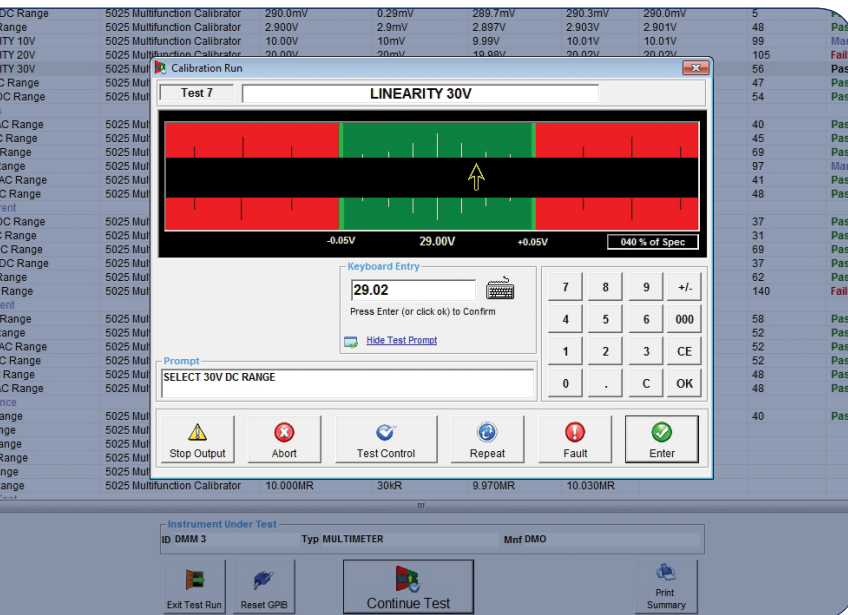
| DC Range | 5025 Multifunction Calibrator | 290.0mV | 0.29mV | 289.7mV | 290.3mV | 290.0mV | 5 | Pas |
|---|---|---|---|---|---|---|---|---|
| Range | 5025 Multifunction Calibrator | 2.900V | 2.9mV | 2.897V | 2.903V | 2.901V | 48 | Pas |
| ITY 10V | 5025 Multifunction Calibrator | 10.00V | 10mV | 9.99V | 10.01V | 10.01V | 99 | Mar |
| ITY 20V | 5025 Multifunction Calibrator | 20.00V | 20mV | 19.98V | 20.02V | 20.02V | 105 | Fail |
| ITY 30V | 5025 Mult | | | | | | 56 | Pas |
| C Range | 5025 Mult | | | | | | 47 | Pas |
| DC Range | 5025 Mult | | | | | | 54 | Pas |
| AC Range | 5025 Mult | | | | | | 40 | Pas |
| C Range | 5025 Mult | | | | | | 45 | Pas |
| Range | 5025 Mult | | | | | | 69 | Pas |
| Range | 5025 Mult | | | | | | 97 | Mar |
| AC Range | 5025 Mult | | | | | | 41 | Pas |
| C Range | 5025 Mult | | | | | | 48 | Pas |
| rent | | | | | | | | |
| DC Range | 5025 Mult | | | | | | 37 | Pas |
| C Range | 5025 Mult | | | | | | 31 | Pas |
| C Range | 5025 Mult | | | | | | 69 | Pas |
| DC Range | 5025 Mult | | | | | | 37 | Pas |
| Range | 5025 Mult | | | | | | 62 | Pas |
| Range | 5025 Mult | | | | | | 140 | Fail |
| ent | | | | | | | | |
| Range | 5025 Mult | | | | | | 58 | Pas |
| Range | 5025 Mult | | | | | | 52 | Pas |
| AC Range | 5025 Mult | | | | | | 52 | Pas |
| C Range | 5025 Mult | | | | | | 52 | Pas |
| Range | 5025 Mult | | | | | | 48 | Pas |
| AC Range | 5025 Mult | | | | | | 48 | Pas |
| nce | | | | | | | | |
| ange | 5025 Mult | | | | | | 40 | Pas |
| nge | 5025 Mult | | | | | | | |
| ange | 5025 Mult | | | | | | | |
| Range | 5025 Mult | | | | | | | |
| nge | 5025 Mult | | | | | | | |
| ange | 5025 Multifunction Calibrator | 10.000MR | 30kR | 9.970MR | 10.030MR | | | |

Calibration Run

Test 7

LINEARITY 30V

-0.05V 29.00V +0.05V 040 % of Spec

Keyboard Entry

29.02

Press Enter (or click ok) to Confirm

Hide Test Prompt

7 8 9 +/-
4 5 6 000
1 2 3 CE
0 . C OK

Prompt

SELECT 30V DC RANGE

Stop Output
Abort
Test Control
Repeat
Fault
Enter

Instrument Under Test

ID DMM 3 Typ MULTIMETER Mnf DMO

Exit Test Run
Reset GPIB
Continue Test
Print Summary